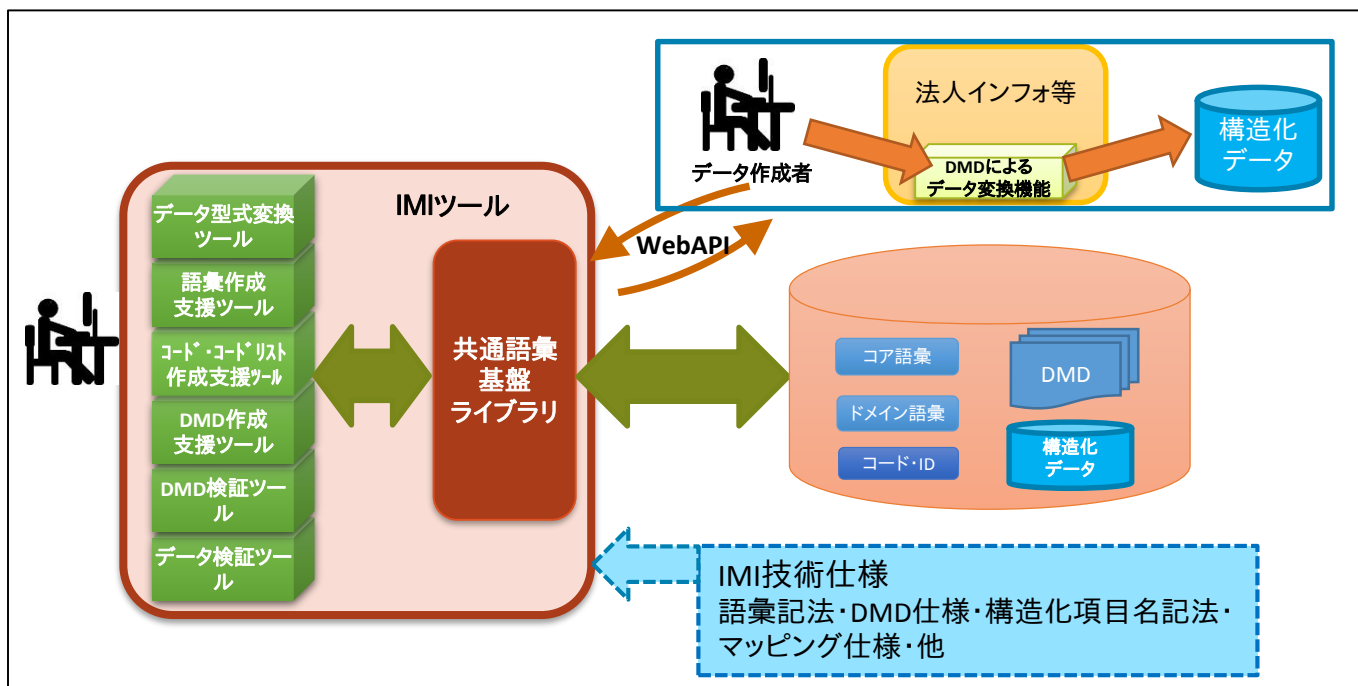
データ作成者

法人インフォ等

DMDによる
データ変換機能

構造化
データ

IMIツール

データ型式変換
ツール

語彙作成
支援ツール

ｺｰﾄﾞ・ｺｰﾄﾞﾘｽﾄ
作成支援ﾂｰﾙ

DMD作成
支援ツール

DMD検証ツール

データ検証ツール

共通語彙
基盤
ライブラリ

WebAPI

コア語彙

ドメイン語彙

コード・ID

DMD

構造化
データ

IMI技術仕様
語彙記法・DMD仕様・構造化項目名記法・
マッピング仕様・他